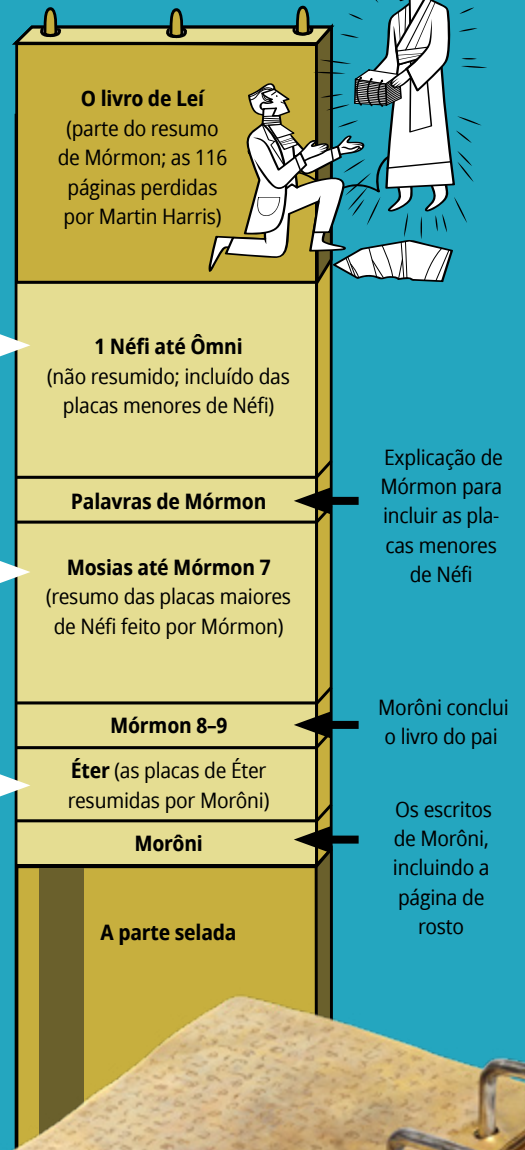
**O livro de Leí** (parte do resumo de Mórmon; as 116 páginas perdidas por Martin Harris)

**1 Néfi até Ômni** (não resumido; incluído das placas menores de Néfi)

**Palavras de Mórmon**

Explicação de Mórmon para incluir as placas menores de Néfi

**Mosias até Mórmon 7** (resumo das placas maiores de Néfi feito por Mórmon)

**Mórmon 8–9**

Morôni conclui o livro do pai

**Éter** (as placas de Éter resumidas por Morôni)

**Morôni**

Os escritos de Morôni, incluindo a página de rosto

**A parte selada**